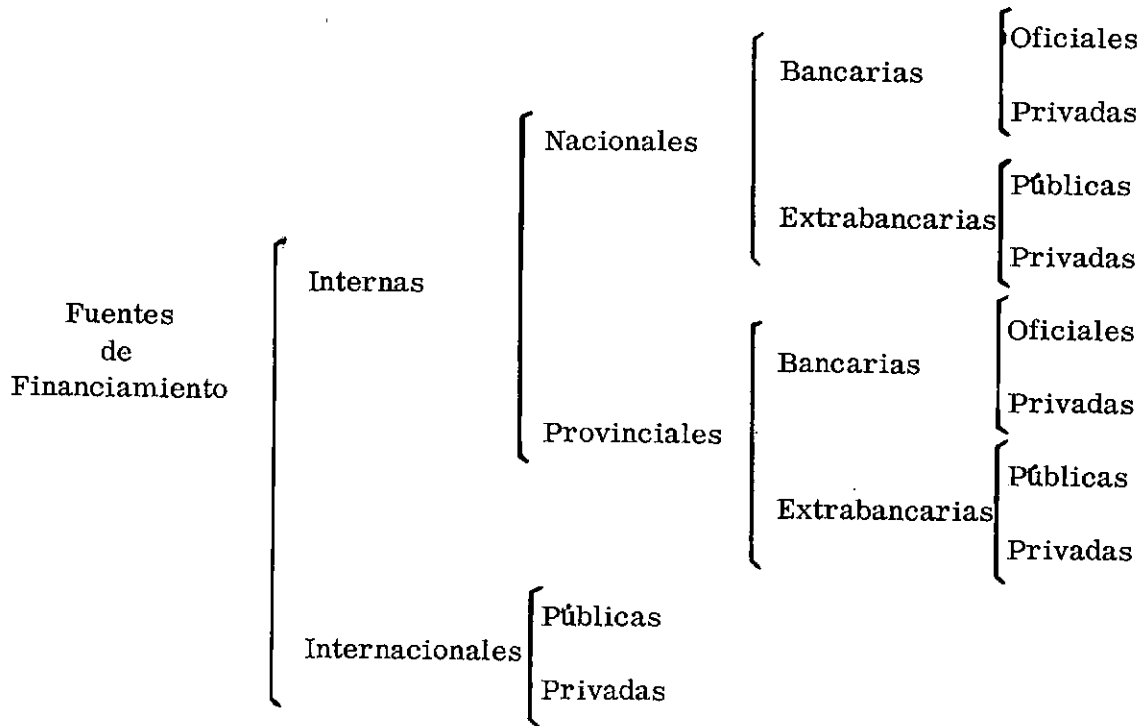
Fuentes de Financiamiento

Internas

Nacionales

Bancarias

Oficiales

Privadas

Extrabancarias

Públicas

Privadas

Provinciales

Bancarias

Oficiales

Privadas

Extrabancarias

Públicas

Privadas

Internacionales

Públicas

Privadas